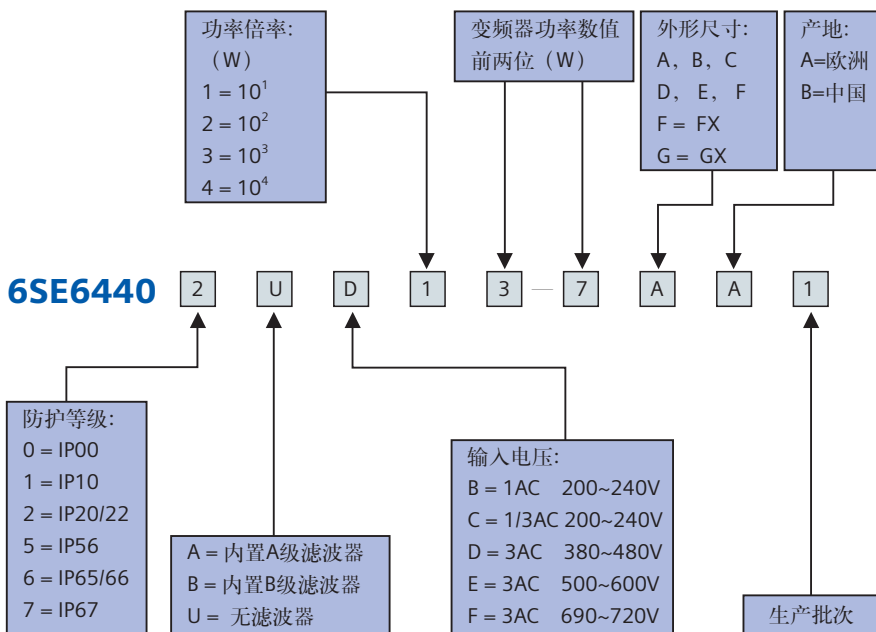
功率倍率:
（W）
1 = $10^1$
2 = $10^2$
3 = $10^3$
4 = $10^4$

变频器功率数值
前两位（W）

外形尺寸:
A，B，C
D， E， F
F = FX
G = GX

产地:
A=欧洲
B=中国

6SE6440 2 U D 1 3 — 7 A A 1

防护等级:
0 = IP00
1 = IP10
2 = IP20/22
5 = IP56
6 = IP65/66
7 = IP67

A = 内置A级滤波器
B = 内置B级滤波器
U = 无滤波器

输入电压:
B = 1AC 200~240V
C = 1/3AC 200~240V
D = 3AC 380~480V
E = 3AC 500~600V
F = 3AC 690~720V

生产批次